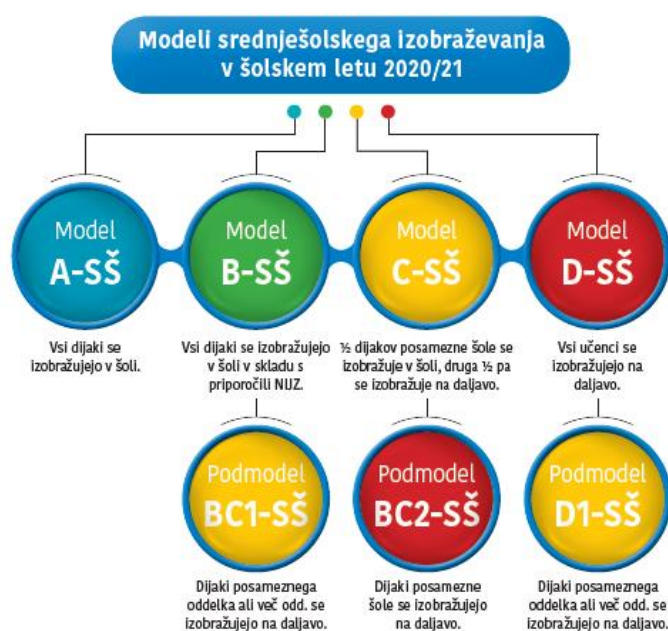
Modeli srednješolskega izobraževanja v šolskem letu 2020/21

Model
A-SŠ

Vsi dijaki se izobražujejo v šoli.

Model
B-SŠ

Vsi dijaki se izobražujejo v šoli v skladu s priporočili NIJZ.

Model
C-SŠ

½ dijakov posamezne šole se izobražuje v šoli, druga ½ pa se izobražuje na daljavo.

Model
D-SŠ

Vsi učenci se izobražujejo na daljavo.

Podmodel
BC1-SŠ

Dijaki posameznega oddelka ali več odd. se izobražujejo na daljavo.

Podmodel
BC2-SŠ

Dijaki posamezne šole se izobražujejo na daljavo.

Podmodel
D1-SŠ

Dijaki posameznega oddelka ali več odd. se izobražujejo na daljavo.